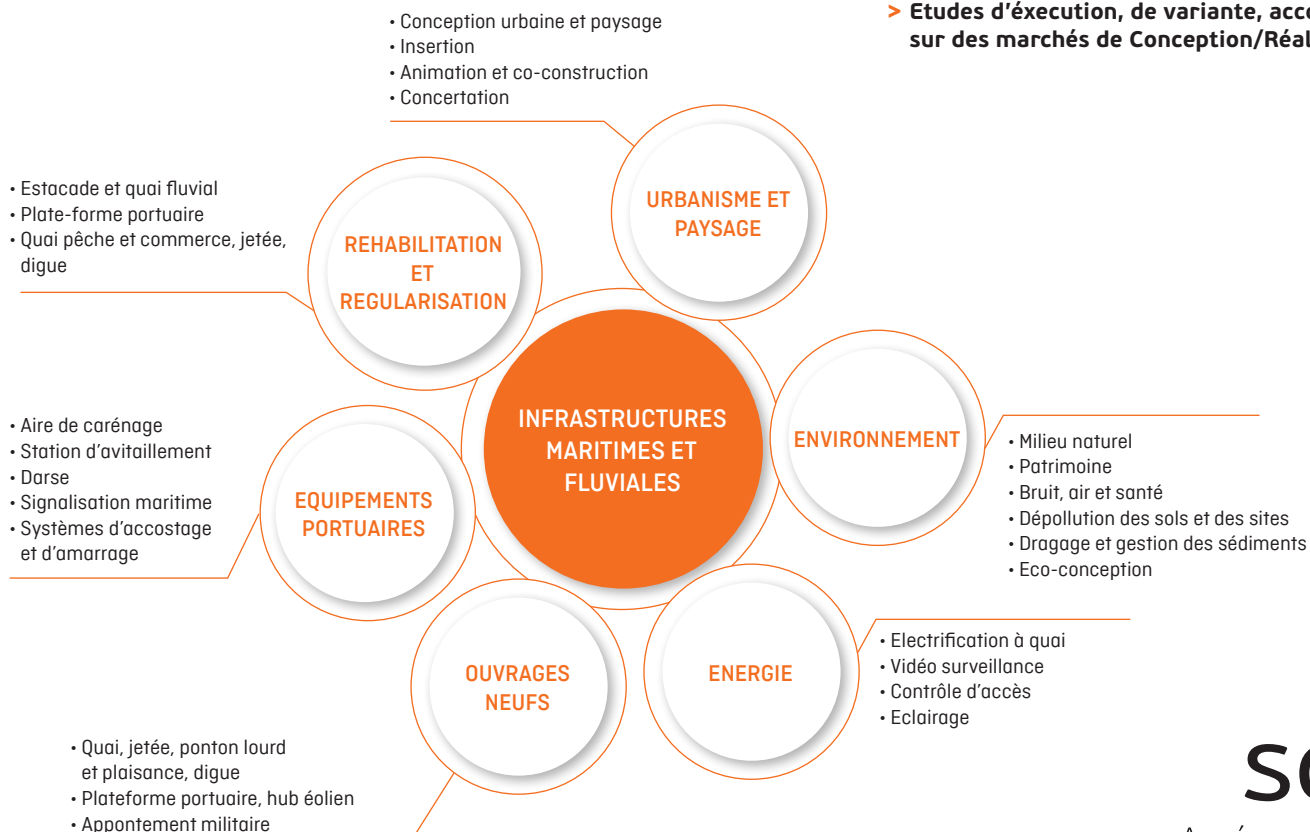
• Conception urbaine et paysage
• Insertion
• Animation et co-construction
• Concertation

> Etudes d'exécution, de variante, acc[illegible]
sur des marchés de Conception/Réal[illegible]

• Estacade et quai fluvial
• Plate-forme portuaire
• Quai pêche et commerce, jetée, digue

URBANISME ET PAYSAGE

REHABILITATION ET REGULARISATION

INFRASTRUCTURES MARITIMES ET FLUVIALES

ENVIRONNEMENT

• Aire de carénage
• Station d'avitaillement
• Darse
• Signalisation maritime
• Systèmes d'accostage et d'amarrage

EQUIPEMENTS PORTUAIRES

• Milieu naturel
• Patrimoine
• Bruit, air et santé
• Dépollution des sols et des sites
• Dragage et gestion des sédiments
• Eco-conception

OUVRAGES NEUFS

ENERGIE

• Electrification à quai
• Vidéo surveillance
• Contrôle d'accès
• Eclairage

• Quai, jetée, ponton lourd et plaisance, digue
• Plateforme portuaire, hub éolien
• Appontement militaire

S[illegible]